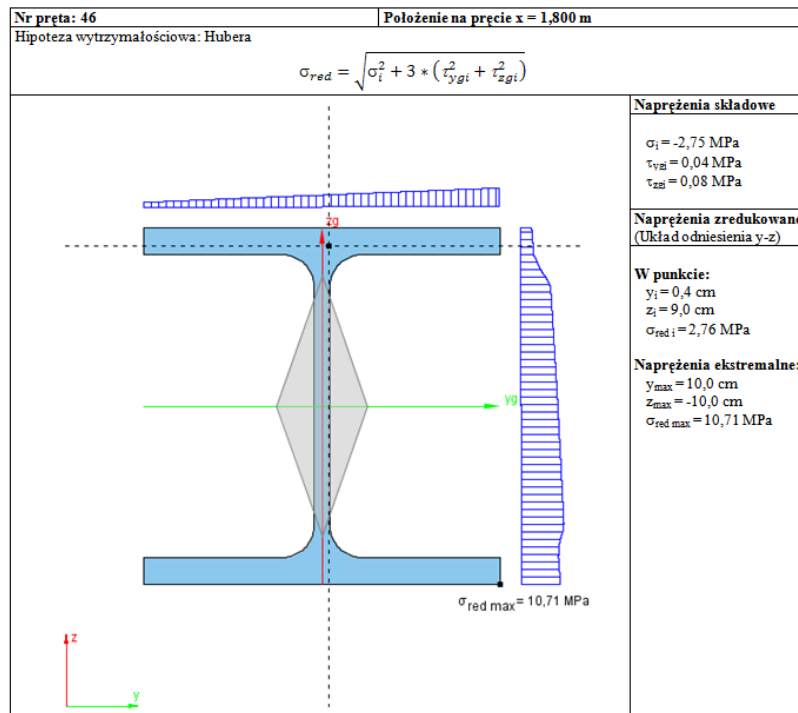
Nr pręta: 46

Położenie na pręcie x = 1,800 m

Hipoteza wytrzymałościowa: Hubera

$\sigma_{red} = \sqrt{\sigma_i^2 + 3 * (\tau_{ygi}^2 + \tau_{zgi}^2)}$

Naprężenia składowe

$\sigma_i$ = -2,75 MPa
$\tau_{ygi}$ = 0,04 MPa
$\tau_{zgi}$ = 0,08 MPa

Naprężenia zredukowane
(Układ odniesienia y-z)

W punkcie:
$y_i$ = 0,4 cm
$z_i$ = 9,0 cm
$\sigma_{red\ i}$ = 2,76 MPa

Naprężenia ekstremalne:
$y_{max}$ = 10,0 cm
$z_{max}$ = -10,0 cm
$\sigma_{red\ max}$ = 10,71 MPa

zg

yg

$\sigma_{red\ max}$ = 10,71 MPa

z

y